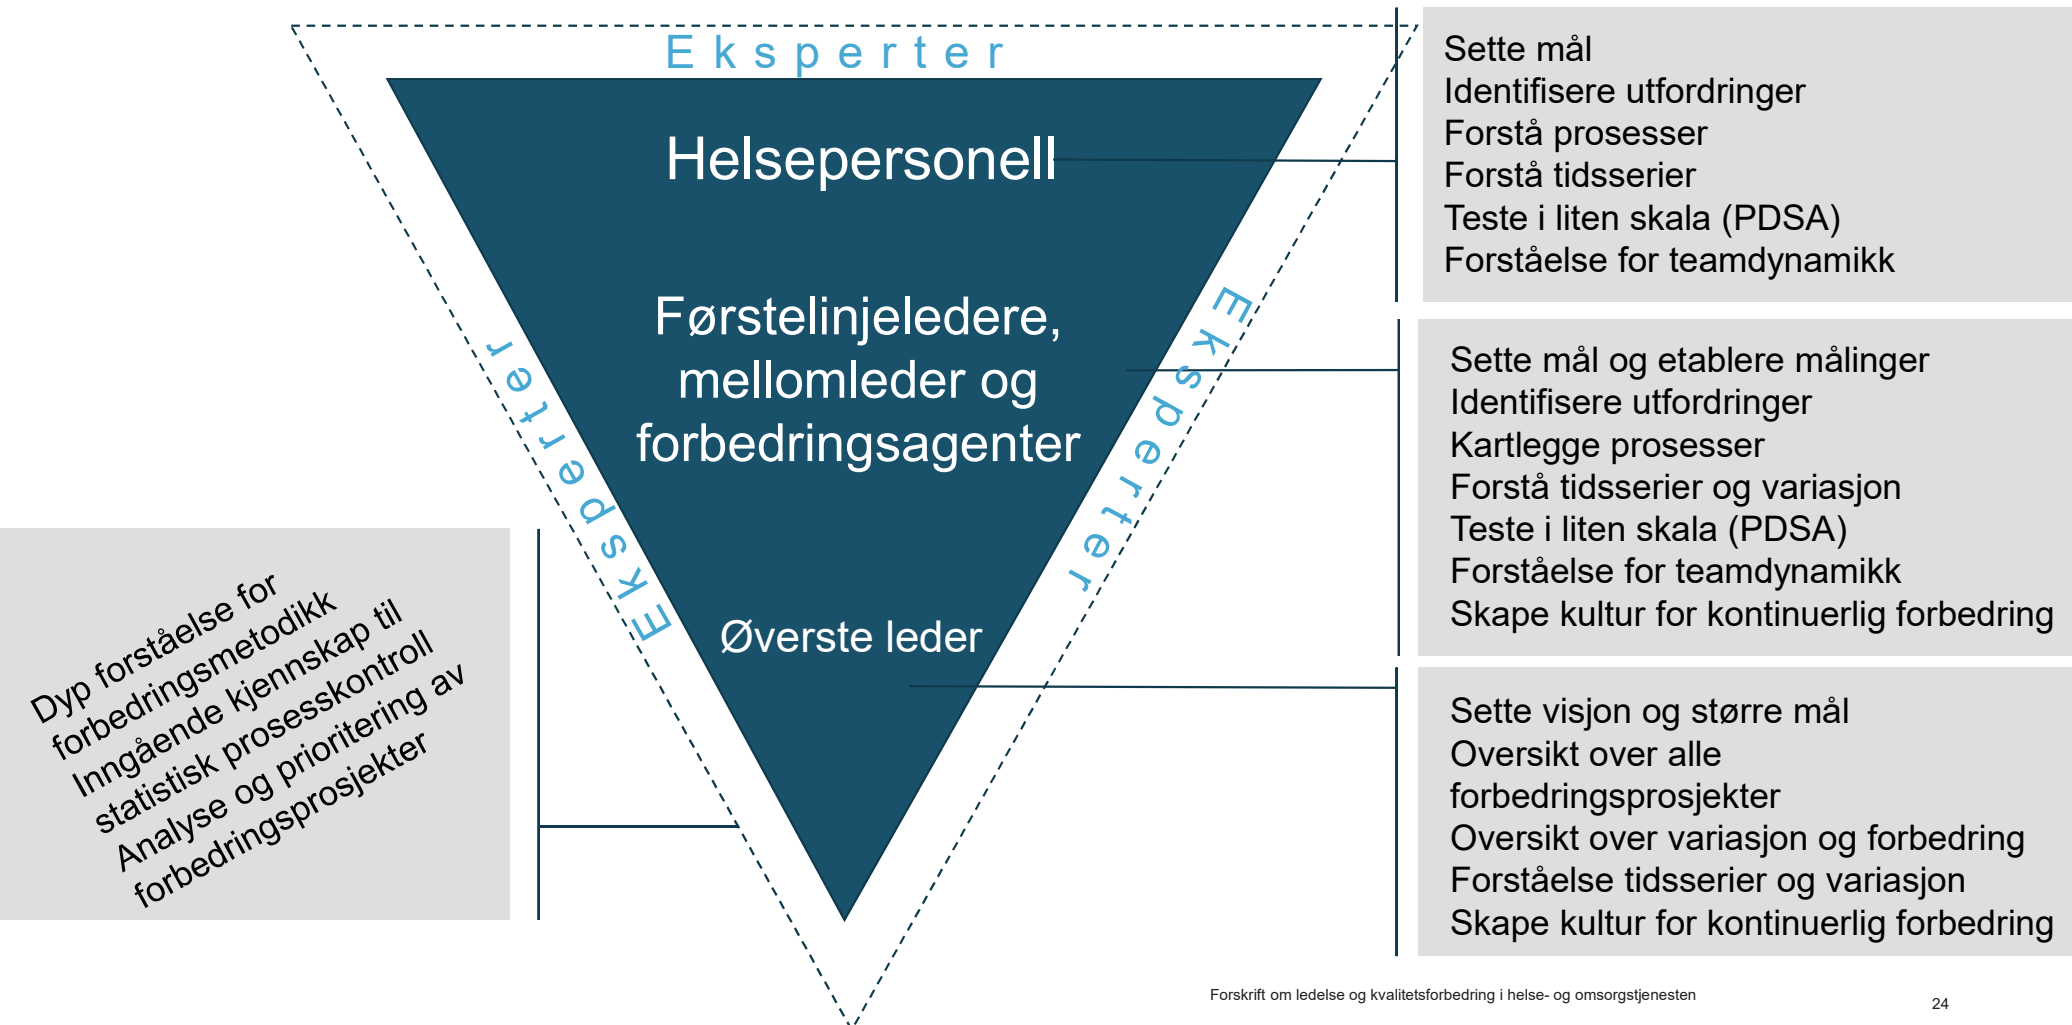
Eksperter

Helsepersonell

Førstelinjeledere, mellomleder og forbedringsagenter

Øverste leder

Eksperter

Eksperter

Sette mål
Identifisere utfordringer
Forstå prosesser
Forstå tidsserier
Teste i liten skala (PDSA)
Forståelse for teamdynamikk

Sette mål og etablere målinger
Identifisere utfordringer
Kartlegge prosesser
Forstå tidsserier og variasjon
Teste i liten skala (PDSA)
Forståelse for teamdynamikk
Skape kultur for kontinuerlig forbedring

Sette visjon og større mål
Oversikt over alle forbedringsprosjekter
Oversikt over variasjon og forbedring
Forståelse tidsserier og variasjon
Skape kultur for kontinuerlig forbedring

Dyp forståelse for forbedringsmetodikk
Inngående kjennskap til statistisk prosesskontroll
Analyse og prioritering av forbedringsprosjekter

Forskrift om ledelse og kvalitetsforbedring i helse- og omsorgstjenesten

24